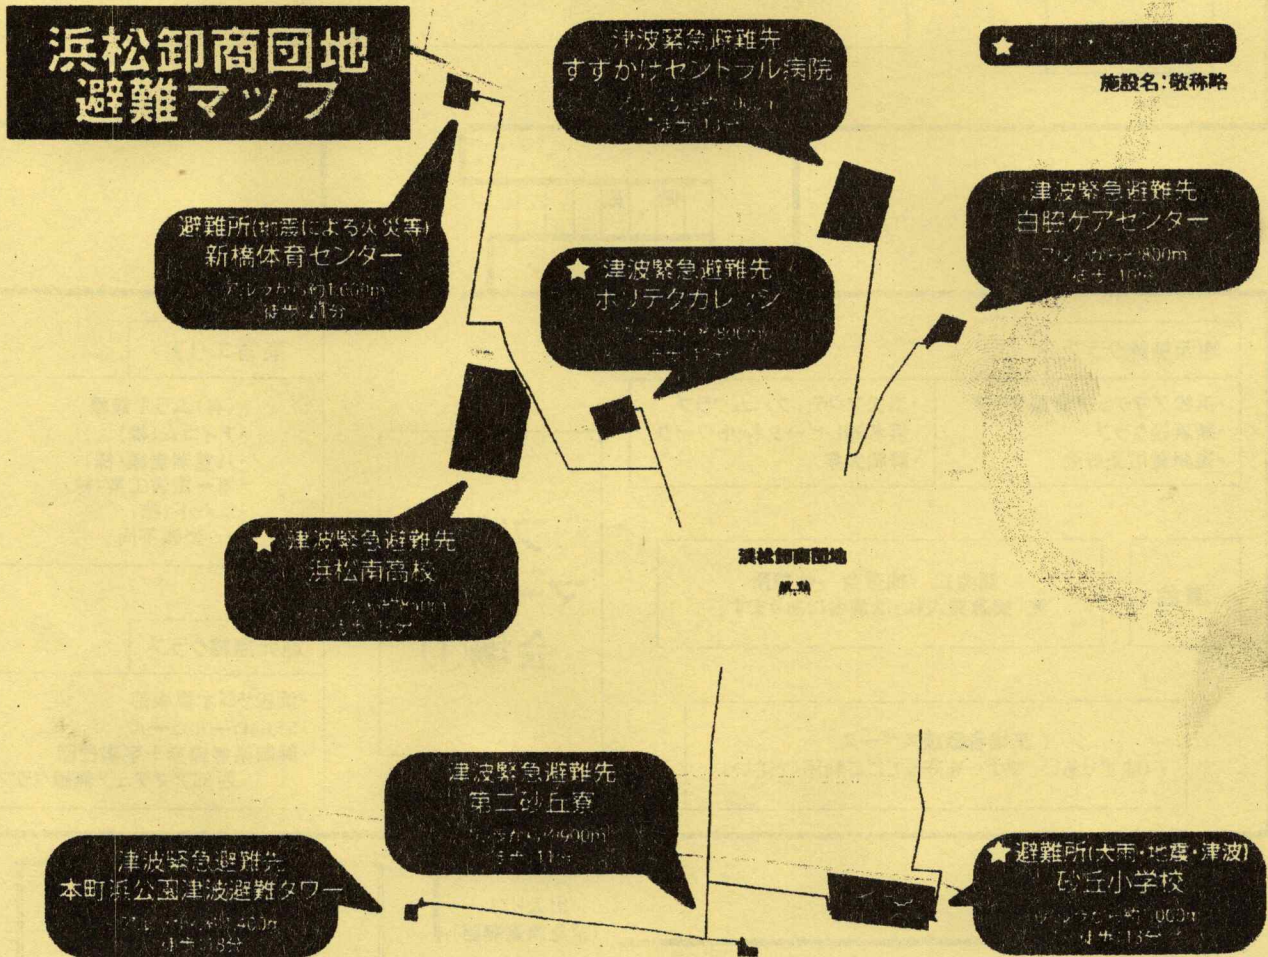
浜松卸商団地
避難マップ

津波緊急避難先
すずかけセントラル病院
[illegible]

★ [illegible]
施設名:敬称略

避難所(地震による火災等)
新橋体育センター
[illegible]から約1,600m
徒歩21分

津波緊急避難先
白脇ケアセンター
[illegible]から約800m
徒歩10分

★ 津波緊急避難先
ポリテクカレッジ
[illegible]から約800m
徒歩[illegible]分

★ 津波緊急避難先
浜松南高校
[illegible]から約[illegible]m
徒歩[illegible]分

浜松卸商団地
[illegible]

津波緊急避難先
第二砂丘寮
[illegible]から約900m
徒歩11分

津波緊急避難先
本町浜公園津波避難タワー
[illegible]から約1,400m
徒歩18分

★避難所(大雨・地震・津波)
砂丘小学校
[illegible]から約1,000m
徒歩13分